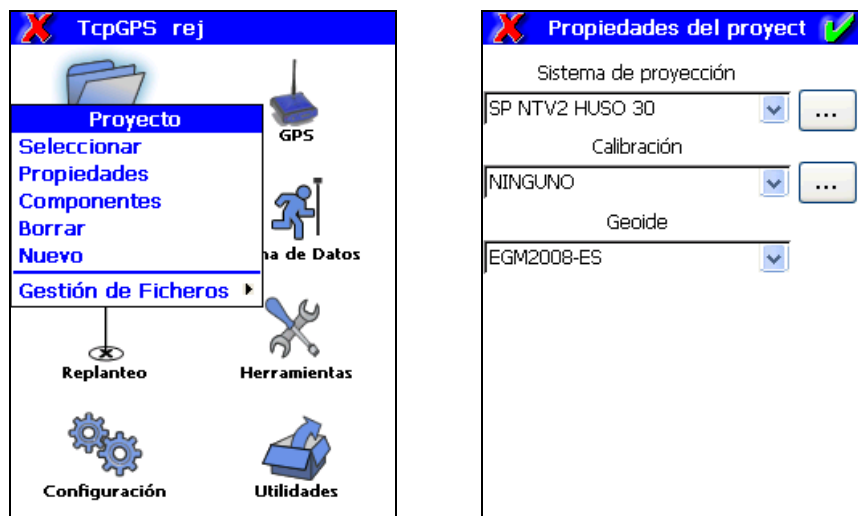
TcpGPS rej

Proyecto
Seleccionar
Propiedades
Componentes
Borrar
Nuevo
Gestión de Ficheros

GPS
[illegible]a de Datos
Replanteo
Herramientas
Configuración
Utilidades

Propiedades del proyect

Sistema de proyección
SP NTV2 HUSO 30
...
Calibración
NINGUNO
...
Geoide
EGM2008-ES